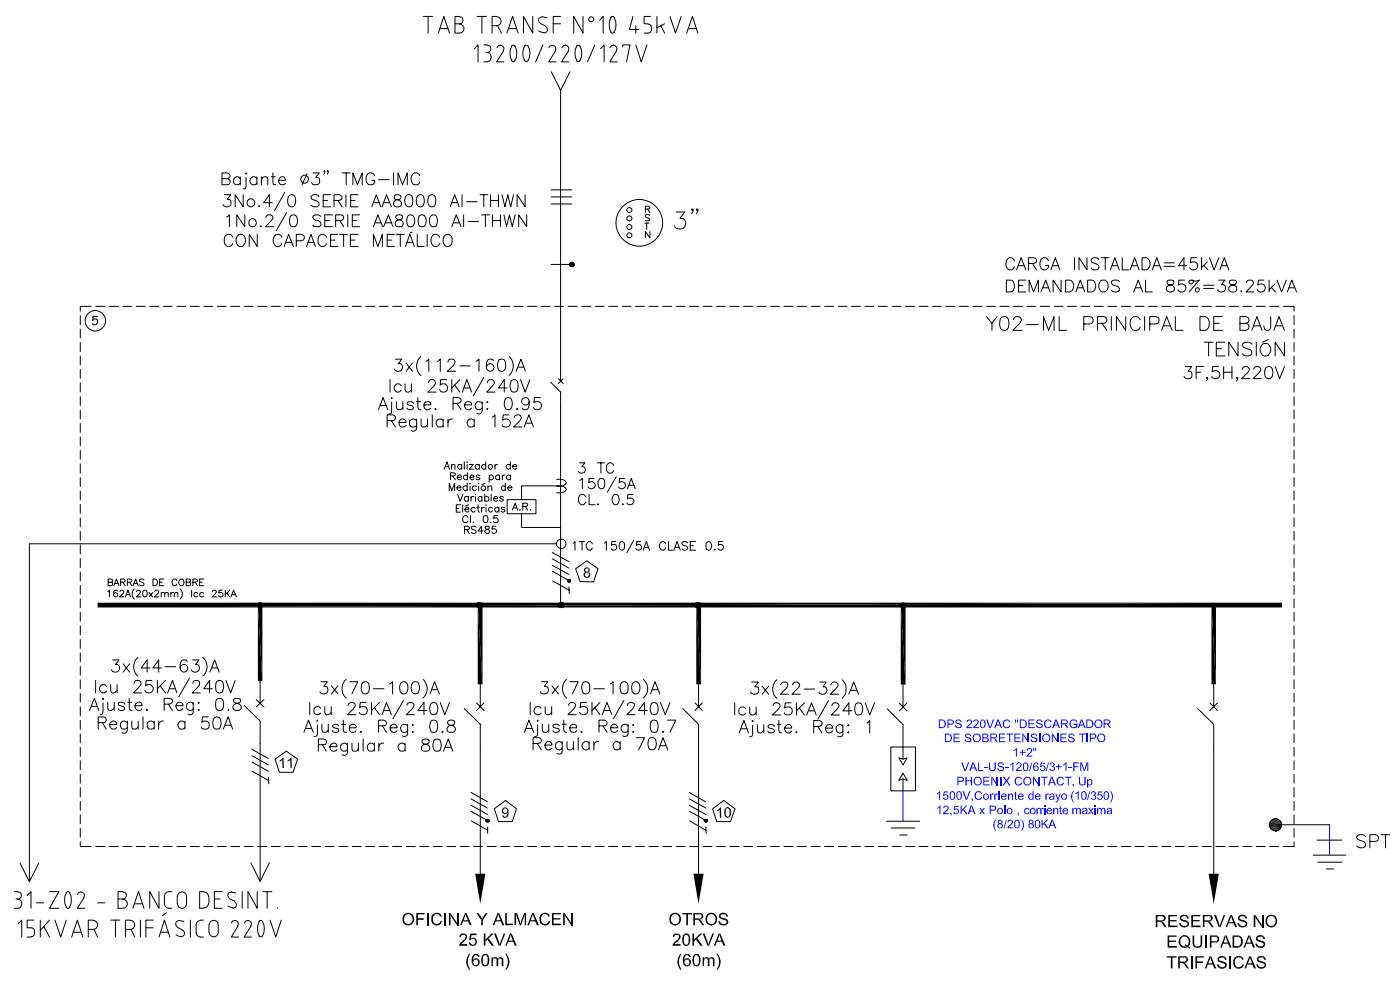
TAB TRANSF N°10 45kVA
13200/220/127V

Bajante ø3" TMG-IMC
3No.4/0 SERIE AA8000 Al-THWN
1No.2/0 SERIE AA8000 Al-THWN
CON CAPACETE METÁLICO

R S T N

3"

CARGA INSTALADA=45kVA
DEMANDADOS AL 85%=38.25kVA

5

Y02-ML PRINCIPAL DE BAJA TENSIÓN
3F,5H,220V

3x(112-160)A
Icu 25KA/240V
Ajuste. Reg: 0.95
Regular a 152A

Analizador de Redes para Medición de Variables Eléctricas Cl. 0.5 RS485

A.R.

3 TC
150/5A
CL. 0.5

1TC 150/5A CLASE 0.5

8

BARRAS DE COBRE
162A(20x2mm) Icc 25KA

3x(44-63)A
Icu 25KA/240V
Ajuste. Reg: 0.8
Regular a 50A

11

3x(70-100)A
Icu 25KA/240V
Ajuste. Reg: 0.8
Regular a 80A

9

3x(70-100)A
Icu 25KA/240V
Ajuste. Reg: 0.7
Regular a 70A

10

3x(22-32)A
Icu 25KA/240V
Ajuste. Reg: 1

DPS 220VAC "DESCARGADOR DE SOBRETENSIONES TIPO 1+2"
VAL-US-120/65/3+1-FM
PHOENIX CONTACT, Up 1500V,Corriente de rayo (10/350) 12,5KA x Polo , corriente maxima (8/20) 80KA

SPT

31-Z02 - BANCO DESINT.
15KVAR TRIFÁSICO 220V

OFICINA Y ALMACEN
25 KVA
(60m)

OTROS
20KVA
(60m)

RESERVAS NO
EQUIPADAS
TRIFASICAS